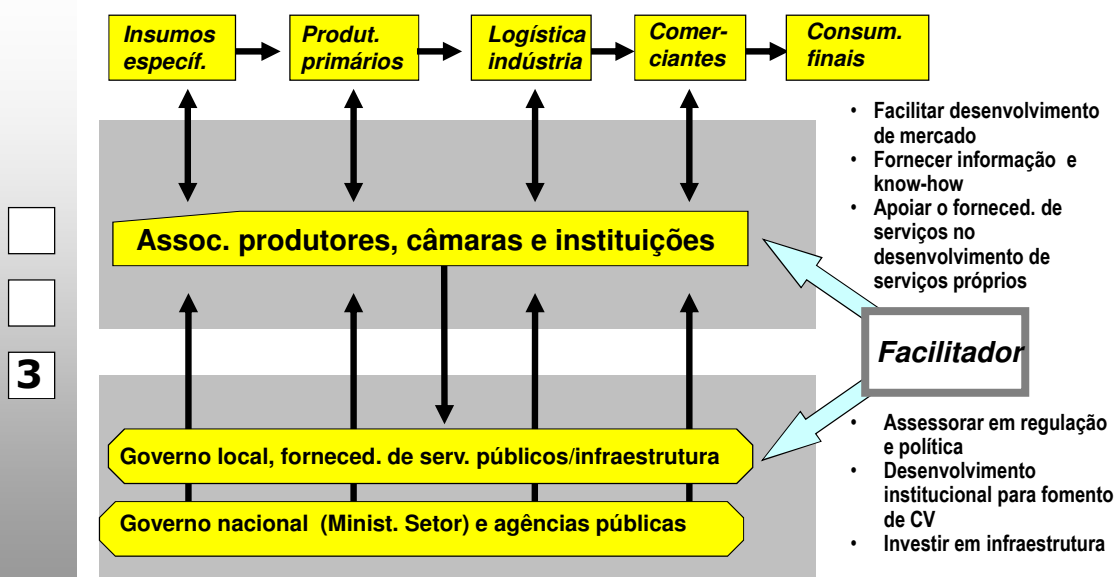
Insumos especif.

Produt. primários

Logística indústria

Comerciantes

Consum. finais

• Facilitar desenvolvimento de mercado
• Fornecer informação e know-how
• Apoiar o forneced. de serviços no desenvolvimento de serviços próprios

3

Assoc. produtores, câmaras e instituições

Facilitador

• Assessorar em regulação e política
• Desenvolvimento institucional para fomento de CV
• Investir em infraestrutura

Governo local, forneced. de serv. públicos/infraestrutura

Governo nacional (Minist. Setor) e agências públicas